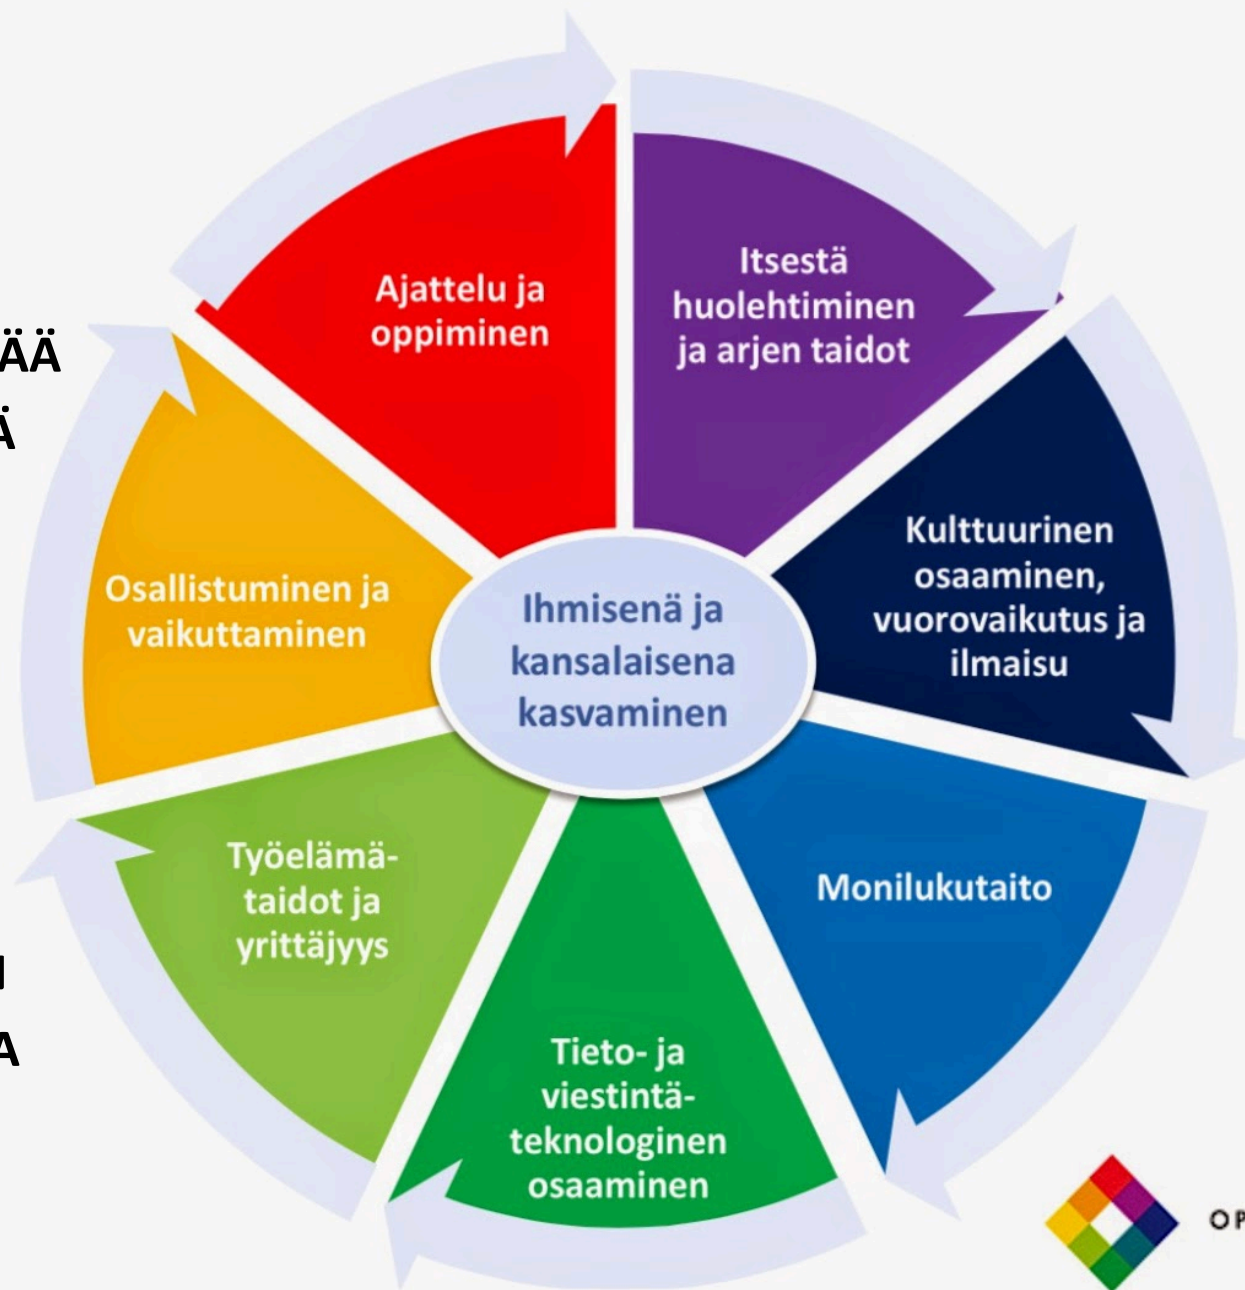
ÄÄ
Ä

I
A

Ajattelu ja oppiminen

Itsestä huolehtiminen ja arjen taidot

Kulttuurinen osaaminen, vuorovaikutus ja ilmaisu

Monilukutaito

Tieto- ja viestintäteknologinen osaaminen

Työelämätaidot ja yrittäjyys

Osallistuminen ja vaikuttaminen

Ihmisenä ja kansalaisena kasvaminen

OP